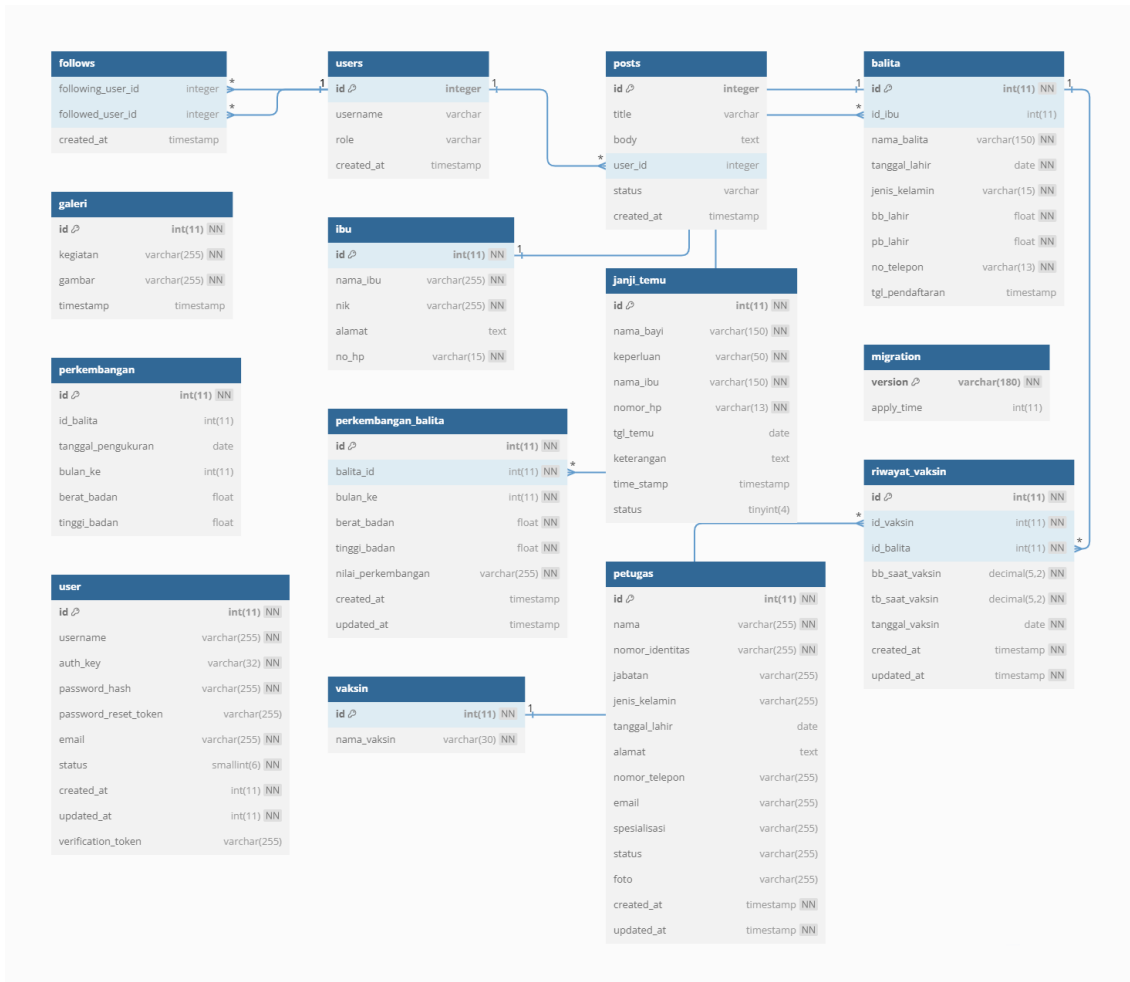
follows
| | |
|---|---|
| following_user_id | integer |
| followed_user_id | integer |
| created_at | timestamp |

users
| | |
|---|---|
| id | integer |
| username | varchar |
| role | varchar |
| created_at | timestamp |

posts
| | |
|---|---|
| id | integer |
| title | varchar |
| body | text |
| user_id | integer |
| status | varchar |
| created_at | timestamp |

balita
| | |
|---|---|
| id | int(11) NN |
| id_ibu | int(11) |
| nama_balita | varchar(150) NN |
| tanggal_lahir | date NN |
| jenis_kelamin | varchar(15) NN |
| bb_lahir | float NN |
| pb_lahir | float NN |
| no_telepon | varchar(13) NN |
| tgl_pendaftaran | timestamp |

galeri
| | |
|---|---|
| id | int(11) NN |
| kegiatan | varchar(255) NN |
| gambar | varchar(255) NN |
| timestamp | timestamp |

ibu
| | |
|---|---|
| id | int(11) NN |
| nama_ibu | varchar(255) NN |
| nik | varchar(255) NN |
| alamat | text |
| no_hp | varchar(15) NN |

janji_temu
| | |
|---|---|
| id | int(11) NN |
| nama_bayi | varchar(150) NN |
| keperluan | varchar(50) NN |
| nama_ibu | varchar(150) NN |
| nomor_hp | varchar(13) NN |
| tgl_temu | date |
| keterangan | text |
| time_stamp | timestamp |
| status | tinyint(4) |

migration
| | |
|---|---|
| version | varchar(180) NN |
| apply_time | int(11) |

perkembangan
| | |
|---|---|
| id | int(11) NN |
| id_balita | int(11) |
| tanggal_pengukuran | date |
| bulan_ke | int(11) |
| berat_badan | float |
| tinggi_badan | float |

perkembangan_balita
| | |
|---|---|
| id | int(11) NN |
| balita_id | int(11) NN |
| bulan_ke | int(11) NN |
| berat_badan | float NN |
| tinggi_badan | float NN |
| nilai_perkembangan | varchar(255) NN |
| created_at | timestamp |
| updated_at | timestamp |

riwayat_vaksin
| | |
|---|---|
| id | int(11) NN |
| id_vaksin | int(11) NN |
| id_balita | int(11) NN |
| bb_saat_vaksin | decimal(5,2) NN |
| tb_saat_vaksin | decimal(5,2) NN |
| tanggal_vaksin | date NN |
| created_at | timestamp NN |
| updated_at | timestamp NN |

user
| | |
|---|---|
| id | int(11) NN |
| username | varchar(255) NN |
| auth_key | varchar(32) NN |
| password_hash | varchar(255) NN |
| password_reset_token | varchar(255) |
| email | varchar(255) NN |
| status | smallint(6) NN |
| created_at | int(11) NN |
| updated_at | int(11) NN |
| verification_token | varchar(255) |

petugas
| | |
|---|---|
| id | int(11) NN |
| nama | varchar(255) NN |
| nomor_identitas | varchar(255) NN |
| jabatan | varchar(255) |
| jenis_kelamin | varchar(255) |
| tanggal_lahir | date |
| alamat | text |
| nomor_telepon | varchar(255) |
| email | varchar(255) |
| spesialisasi | varchar(255) |
| status | varchar(255) |
| foto | varchar(255) |
| created_at | timestamp NN |
| updated_at | timestamp NN |

vaksin
| | |
|---|---|
| id | int(11) NN |
| nama_vaksin | varchar(30) NN |

* * 1 1 * 1 * 1 1 * * * 1